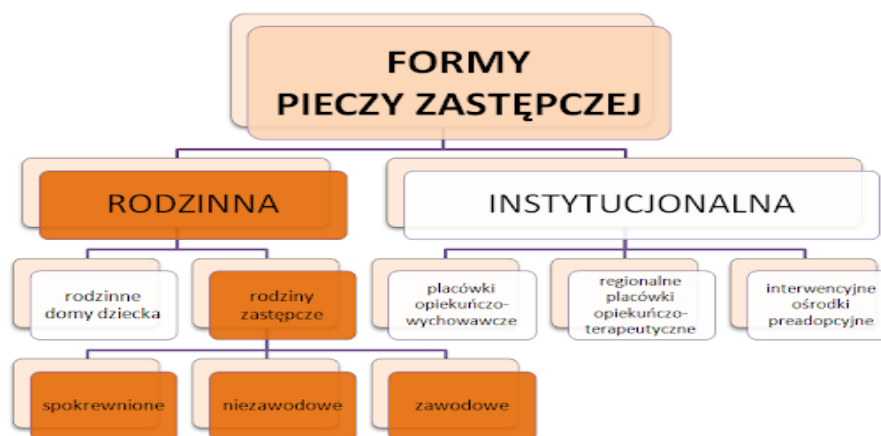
FORMY PIECZY ZASTĘPCZEJ

RODZINNA

INSTYTUCJONALNA

rodzinne domy dziecka

rodziny zastępcze

placówki opiekuńczo-wychowawcze

regionalne placówki opiekuńczo-terapeutyczne

interwencyjne ośrodki preadopcyjne

spokrewnione

niezawodowe

zawodowe